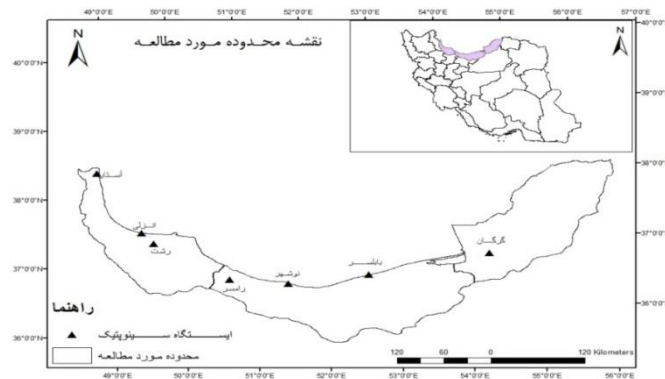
49°0'0"E 50°0'0"E 51°0'0"E 52°0'0"E 53°0'0"E 54°0'0"E 55°0'0"E 56°0'0"E 57°0'0"E

N

نقشه محدوده مورد مطالعه

N

40°0'0"N
39°0'0"N
38°0'0"N
37°0'0"N
36°0'0"N

40°0'0"N
39°0'0"N
38°0'0"N
37°0'0"N
36°0'0"N

آستارا
انزلی
رشت
رامسر
نوشهر
بابلسر
گرگان

راهنما

ایستگاه سینوپتیک
محدوده مورد مطالعه

120 60 0 120 Kilometers

49°0'0"E 50°0'0"E 51°0'0"E 52°0'0"E 53°0'0"E 54°0'0"E 55°0'0"E 56°0'0"E